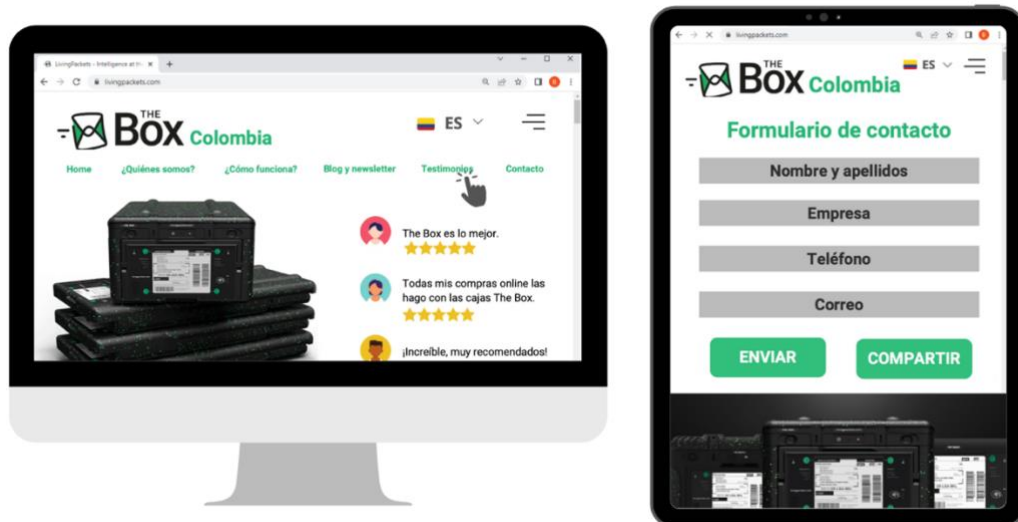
LivingPackets - Intelligence at th... ×
livingpackets.com

THE Box Colombia
ES

Home ¿Quiénes somos? ¿Cómo funciona? Blog y newsletter Testimonios Contacto

The Box es lo mejor.

Todas mis compras online las hago con las cajas The Box.

¡Increíble, muy recomendados!

livingpackets.com

THE Box Colombia
ES

Formulario de contacto

Nombre y apellidos

Empresa

Teléfono

Correo

ENVIAR

COMPARTIR